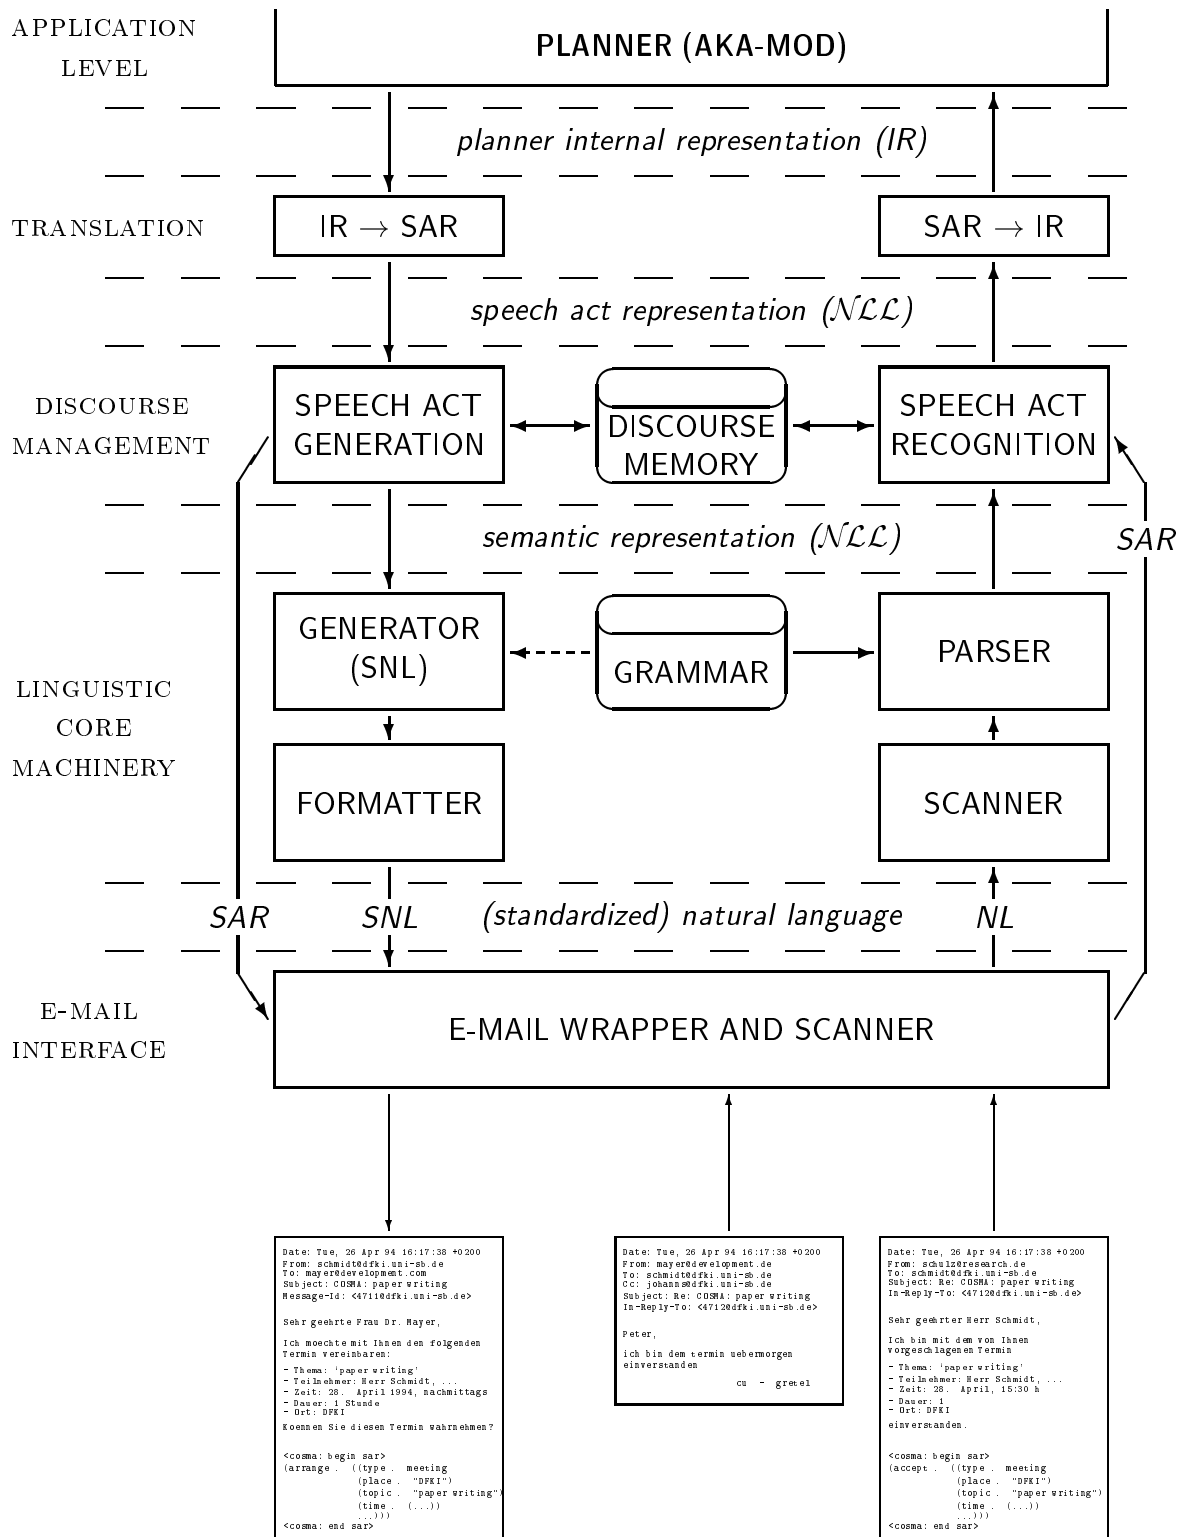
APPLICATION LEVEL

PLANNER (AKA-MOD)

planner internal representation (IR)

TRANSLATION

IR $\rightarrow$ SAR

SAR $\rightarrow$ IR

speech act representation ($\mathcal{NLL}$)

DISCOURSE MANAGEMENT

SPEECH ACT GENERATION

DISCOURSE MEMORY

SPEECH ACT RECOGNITION

semantic representation ($\mathcal{NLL}$)

SAR

LINGUISTIC CORE MACHINERY

GENERATOR (SNL)

GRAMMAR

PARSER

FORMATTER

SCANNER

SAR

SNL

(standardized) natural language

NL

E-MAIL INTERFACE

E-MAIL WRAPPER AND SCANNER

Date: Tue, 26 Apr 94 16:17:38 +0200
From: schmidt@dfki.uni-sb.de
To: mayer@development.com
Subject: COSMA: paper writing
Message-Id: <4711@dfki.uni-sb.de>

Sehr geehrte Frau Dr. Mayer,

Ich moechte mit Ihnen den folgenden Termin vereinbaren:
- Thema: 'paper writing'
- Teilnehmer: Herr Schmidt, ...
- Zeit: 28. April 1994, nachmittags
- Dauer: 1 Stunde
- Ort: DFKI
Koennen Sie diesen Termin wahrnehmen?

<cosma: begin sar>
(arrange . ((type . meeting
(place . "DFKI")
(topic . "paper writing")
(time . (...))
...)))
<cosma: end sar>

Date: Tue, 26 Apr 94 16:17:38 +0200
From: mayer@development.de
To: schmidt@dfki.uni-sb.de
Cc: johanns@dfki.uni-sb.de
Subject: Re: COSMA: paper writing
In-Reply-To: <4712@dfki.uni-sb.de>

Peter,

ich bin dem termin uebermorgen einverstanden

cu - gretel

Date: Tue, 26 Apr 94 16:17:38 +0200
From: schulz@research.de
To: schmidt@dfki.uni-sb.de
Subject: Re: COSMA: paper writing
In-Reply-To: <4712@dfki.uni-sb.de>

Sehr geehrter Herr Schmidt,

Ich bin mit dem von Ihnen vorgeschlagenen Termin
- Thema: 'paper writing'
- Teilnehmer: Herr Schmidt, ...
- Zeit: 28. April, 15:30 h
- Dauer: 1
- Ort: DFKI
einverstanden.

<cosma: begin sar>
(accept . ((type . meeting
(place . "DFKI")
(topic . "paper writing")
(time . (...))
...)))
<cosma: end sar>